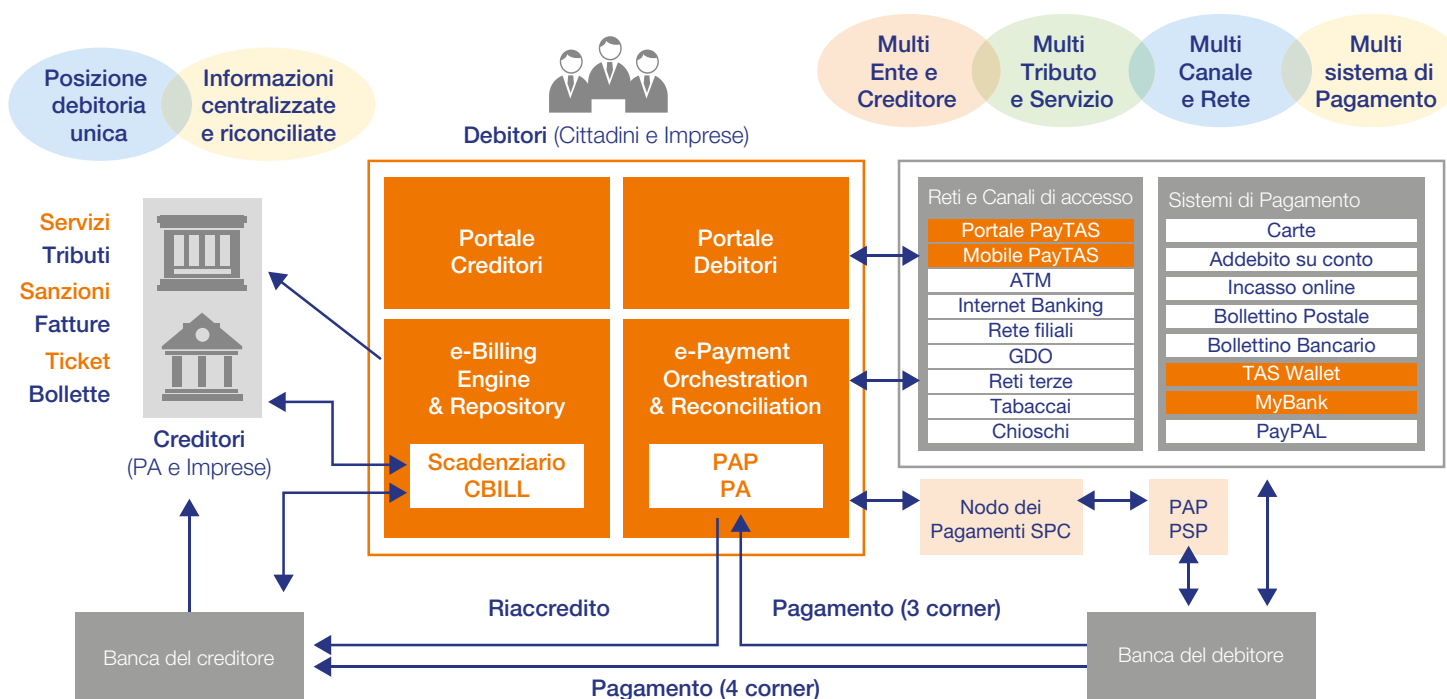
Posizione debitoria unica

Informazioni centralizzate e riconciliate

Debitori (Cittadini e Imprese)

Multi Ente e Creditore

Multi Tributo e Servizio

Multi Canale e Rete

Multi sistema di Pagamento

Servizi
Tributi
Sanzioni
Fatture
Ticket
Bollette

Creditori
(PA e Imprese)

Portale Creditori

Portale Debitori

e-Billing Engine & Repository

Scadenziario CBILL

e-Payment Orchestration & Reconciliation

PAP
PA

Reti e Canali di accesso

| Portale PayTAS |
|---|
| Mobile PayTAS |
| ATM |
| Internet Banking |
| Rete filiali |
| GDO |
| Reti terze |
| Tabaccai |
| Chioschi |

Sistemi di Pagamento

| Carte |
|---|
| Addebito su conto |
| Incasso online |
| Bollettino Postale |
| Bollettino Bancario |
| TAS Wallet |
| MyBank |
| PayPAL |

Nodo dei Pagamenti SPC

PAP
PSP

Riaccredito

Pagamento (3 corner)

Banca del creditore

Banca del debitore

Pagamento (4 corner)